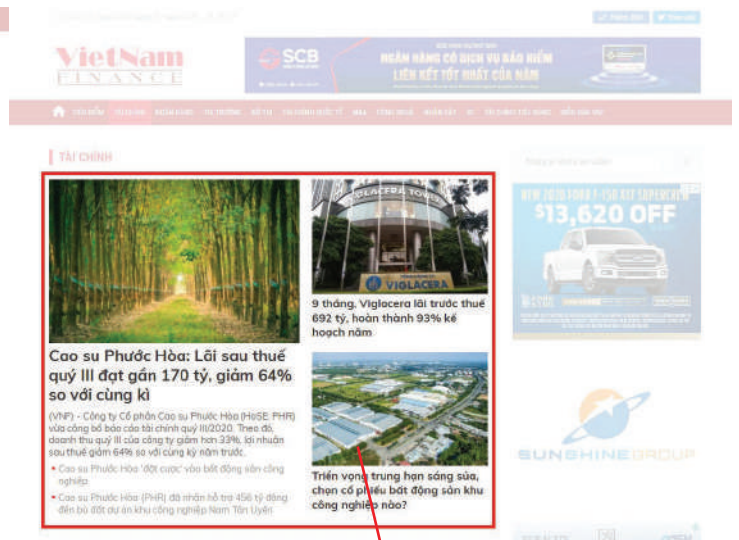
VietNam
FINANCE

SCB
NGÂN HÀNG CÓ DỊCH VỤ BẢO HIỂM
LIÊN KẾT TỐT NHẤT CỦA NĂM

TÀI CHÍNH

Cao su Phước Hòa: Lãi sau thuế quý III đạt gần 170 tỷ, giảm 64% so với cùng kì

(VNF) - Công ty Cổ phần Cao su Phước Hòa (HoSE: PHR) vừa công bố báo cáo tài chính quý III/2020. Theo đó, doanh thu quý III của công ty giảm hơn 33%, lợi nhuận sau thuế giảm 64% so với cùng kỳ năm trước.

Cao su Phước Hòa 'đặt cược' vào bất động sản công nghiệp

Cao su Phước Hòa (PHR) đã nhận hỗ trợ 456 tỷ đồng đền bù đất dự án khu công nghiệp Nam Tân Uyên

VIGLACERA

9 tháng, Viglacera lãi trước thuế 692 tỷ, hoàn thành 93% kế hoạch năm

Triển vọng trung hạn sáng sủa, chọn cổ phiếu bất động sản khu công nghiệp nào?

NEW 2020 FORD F-150 XLT SUPERCREW
$13,620 OFF

SUNSHINE GROUP